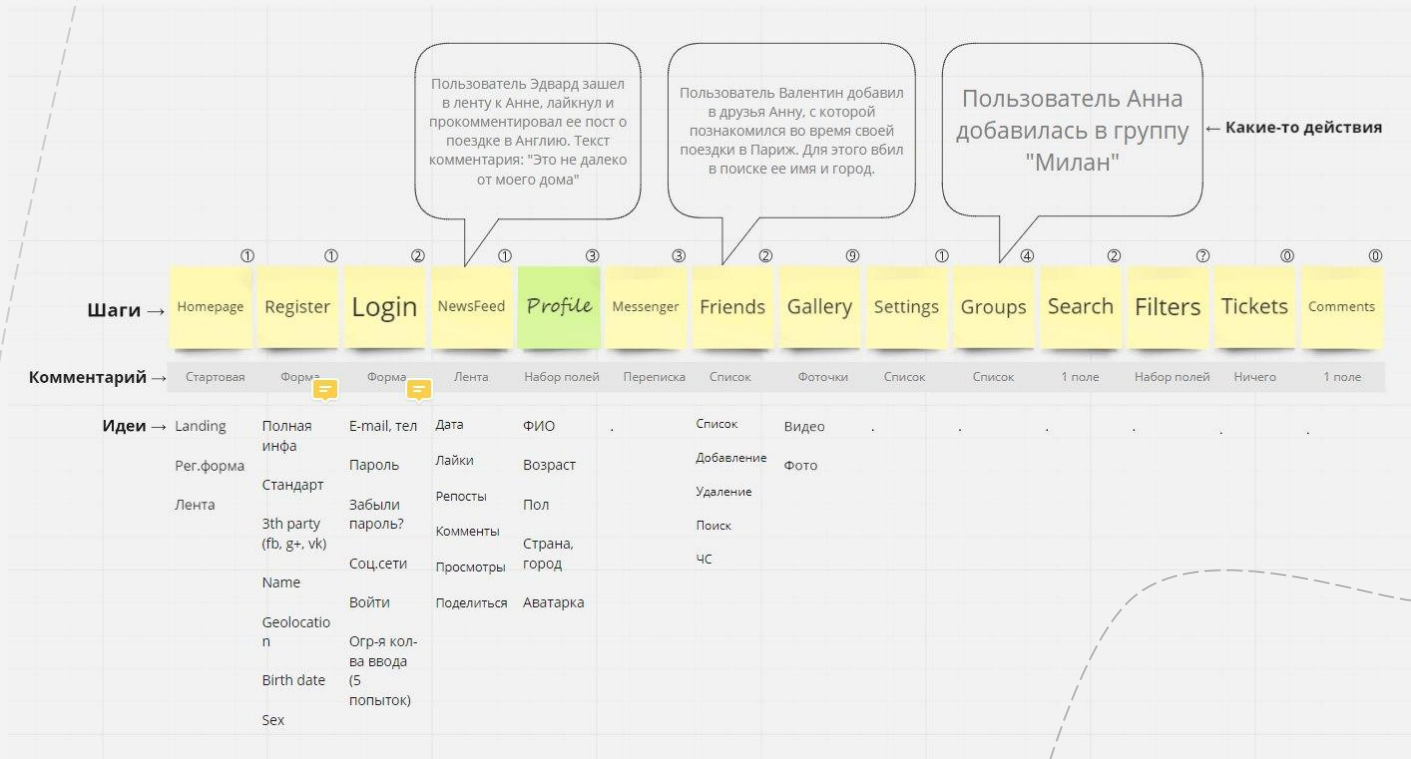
Пользователь Эдвард зашел в ленту к Анне, лайкнул и прокомментировал ее пост о поездке в Англию. Текст комментария: "Это не далеко от моего дома"

Пользователь Валентин добавил в друзья Анну, с которой познакомился во время своей поездки в Париж. Для этого вбил в поиске ее имя и город.

Пользователь Анна добавилась в группу "Милан"

← Какие-то действия

| | ① | ① | ② | ① | ③ | ③ | ② | ⑨ | ① | ④ | ② | ⑦ | ⓪ | ⓪ |
|---|---|---|---|---|---|---|---|---|---|---|---|---|---|---|
| Шаги → | Homepage | Register | Login | NewsFeed | Profile | Messenger | Friends | Gallery | Settings | Groups | Search | Filters | Tickets | Comments |
| Комментарий → | Стартовая | Форма | Форма | Лента | Набор полей | Переписка | Список | Фоточки | Список | Список | 1 поле | Набор полей | Ничего | 1 поле |
| Идеи → | Landing | Полная инфа | E-mail, тел | Дата | ФИО | . | Список | Видео | . | . | . | . | . | . |
| | Рег.форма | Стандарт | Пароль | Лайки | Возраст | | Добавление | Фото | | | | | | |
| | Лента | 3th party (fb, g+, vk) | Забыли пароль? | Репосты | Пол | | Удаление | | | | | | | |
| | | Name | Соц.сети | Комменты | Страна, город | | Поиск | | | | | | | |
| | | Geolocation | Войти | Просмотры | Аватарка | | ЧС | | | | | | | |
| | | Birth date | Огр-я кол-ва ввода (5 попыток) | Поделиться | | | | | | | | | | |
| | | Sex | | | | | | | | | | | | |